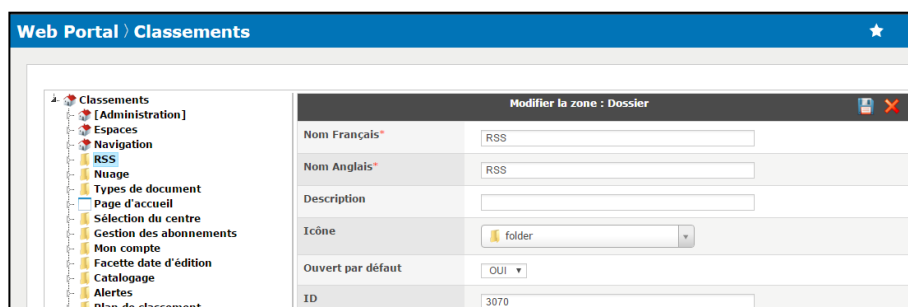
Web Portal 〉Classements

Classements
[Administration]
Espaces
Navigation
RSS
Nuage
Types de document
Page d'accueil
Sélection du centre
Gestion des abonnements
Mon compte
Facette date d'édition
Catalogage
Alertes
Plan de classement

Modifier la zone : Dossier

| Nom Français* | RSS |
|---|---|
| Nom Anglais* | RSS |
| Description | |
| Icône | folder |
| Ouvert par défaut | OUI |
| ID | 3070 |